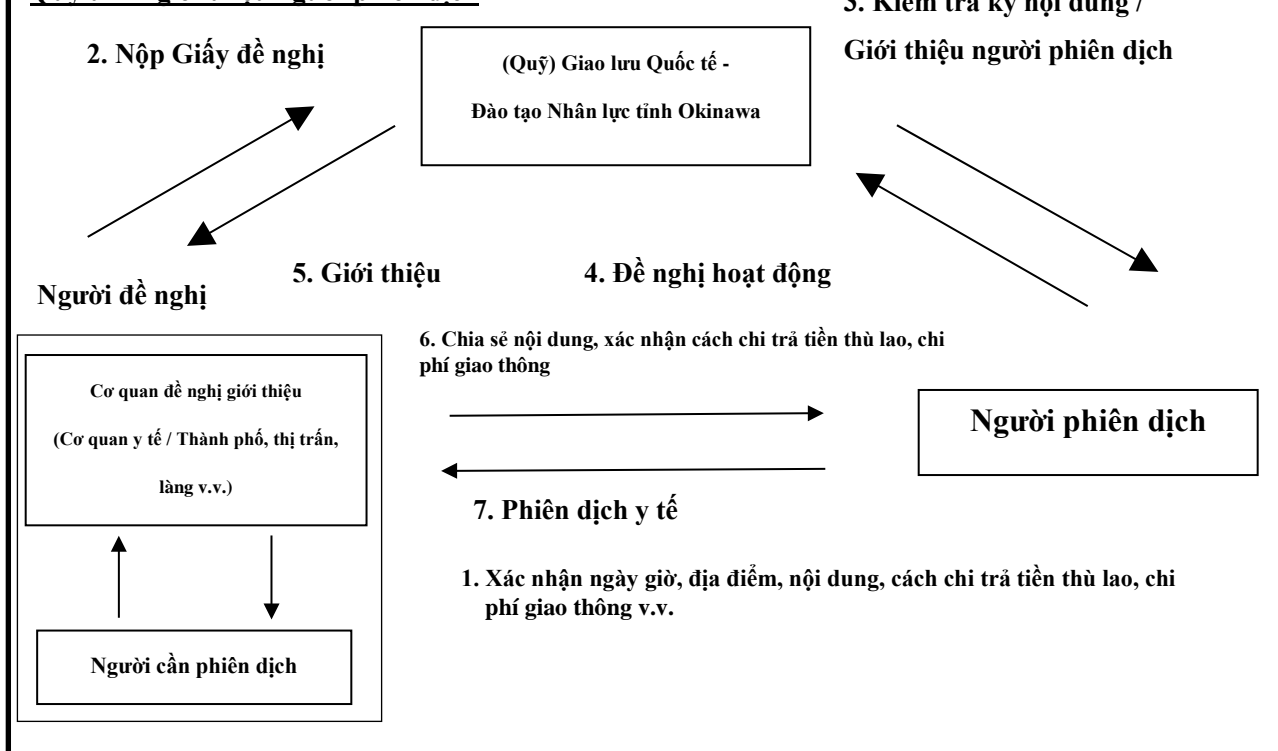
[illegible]

3. Kiểm tra kỹ nội dung /

Giới thiệu người phiên dịch

2. Nộp Giấy đề nghị

(Quỹ) Giao lưu Quốc tế -

Đào tạo Nhân lực tỉnh Okinawa

Người đề nghị

5. Giới thiệu

4. Đề nghị hoạt động

Cơ quan đề nghị giới thiệu

(Cơ quan y tế / Thành phố, thị trấn, làng v.v.)

Người cần phiên dịch

6. Chia sẻ nội dung, xác nhận cách chi trả tiền thù lao, chi phí giao thông

Người phiên dịch

7. Phiên dịch y tế

1. Xác nhận ngày giờ, địa điểm, nội dung, cách chi trả tiền thù lao, chi phí giao thông v.v.